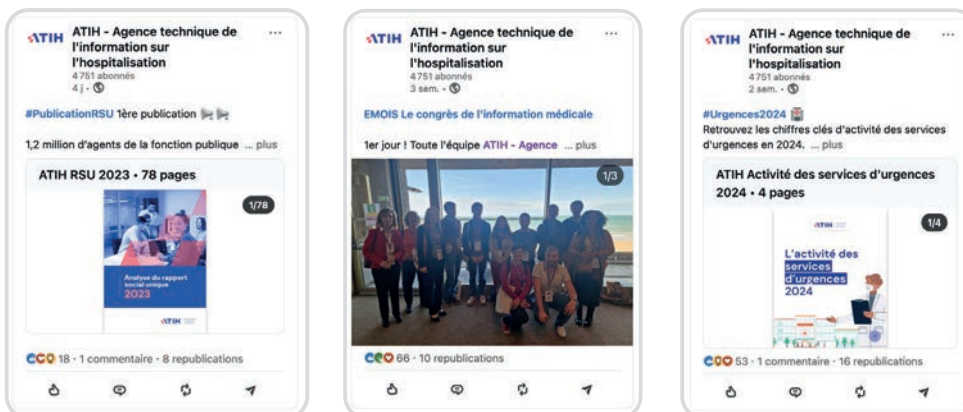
ATIH ATIH - Agence technique de l'information sur l'hospitalisation
4 751 abonnés
4 j •

#PublicationRSU 1ère publication

1,2 million d'agents de la fonction publique ... plus

ATIH RSU 2023 • 78 pages

1/78

Analyse du rapport social unique 2023

ATIH

18 • 1 commentaire • 8 republications

ATIH ATIH - Agence technique de l'information sur l'hospitalisation
4 751 abonnés
3 sem. •

EMOIS Le congrès de l'information médicale

1er jour ! Toute l'équipe ATIH - Agence ... plus

1/3

66 • 10 republications

ATIH ATIH - Agence technique de l'information sur l'hospitalisation
4 751 abonnés
2 sem. •

#Urgences2024
Retrouvez les chiffres clés d'activité des services d'urgences en 2024. ... plus

ATIH Activité des services d'urgences 2024 • 4 pages

1/4

ATIH

L'activité des services d'urgences 2024

53 • 1 commentaire • 16 republications